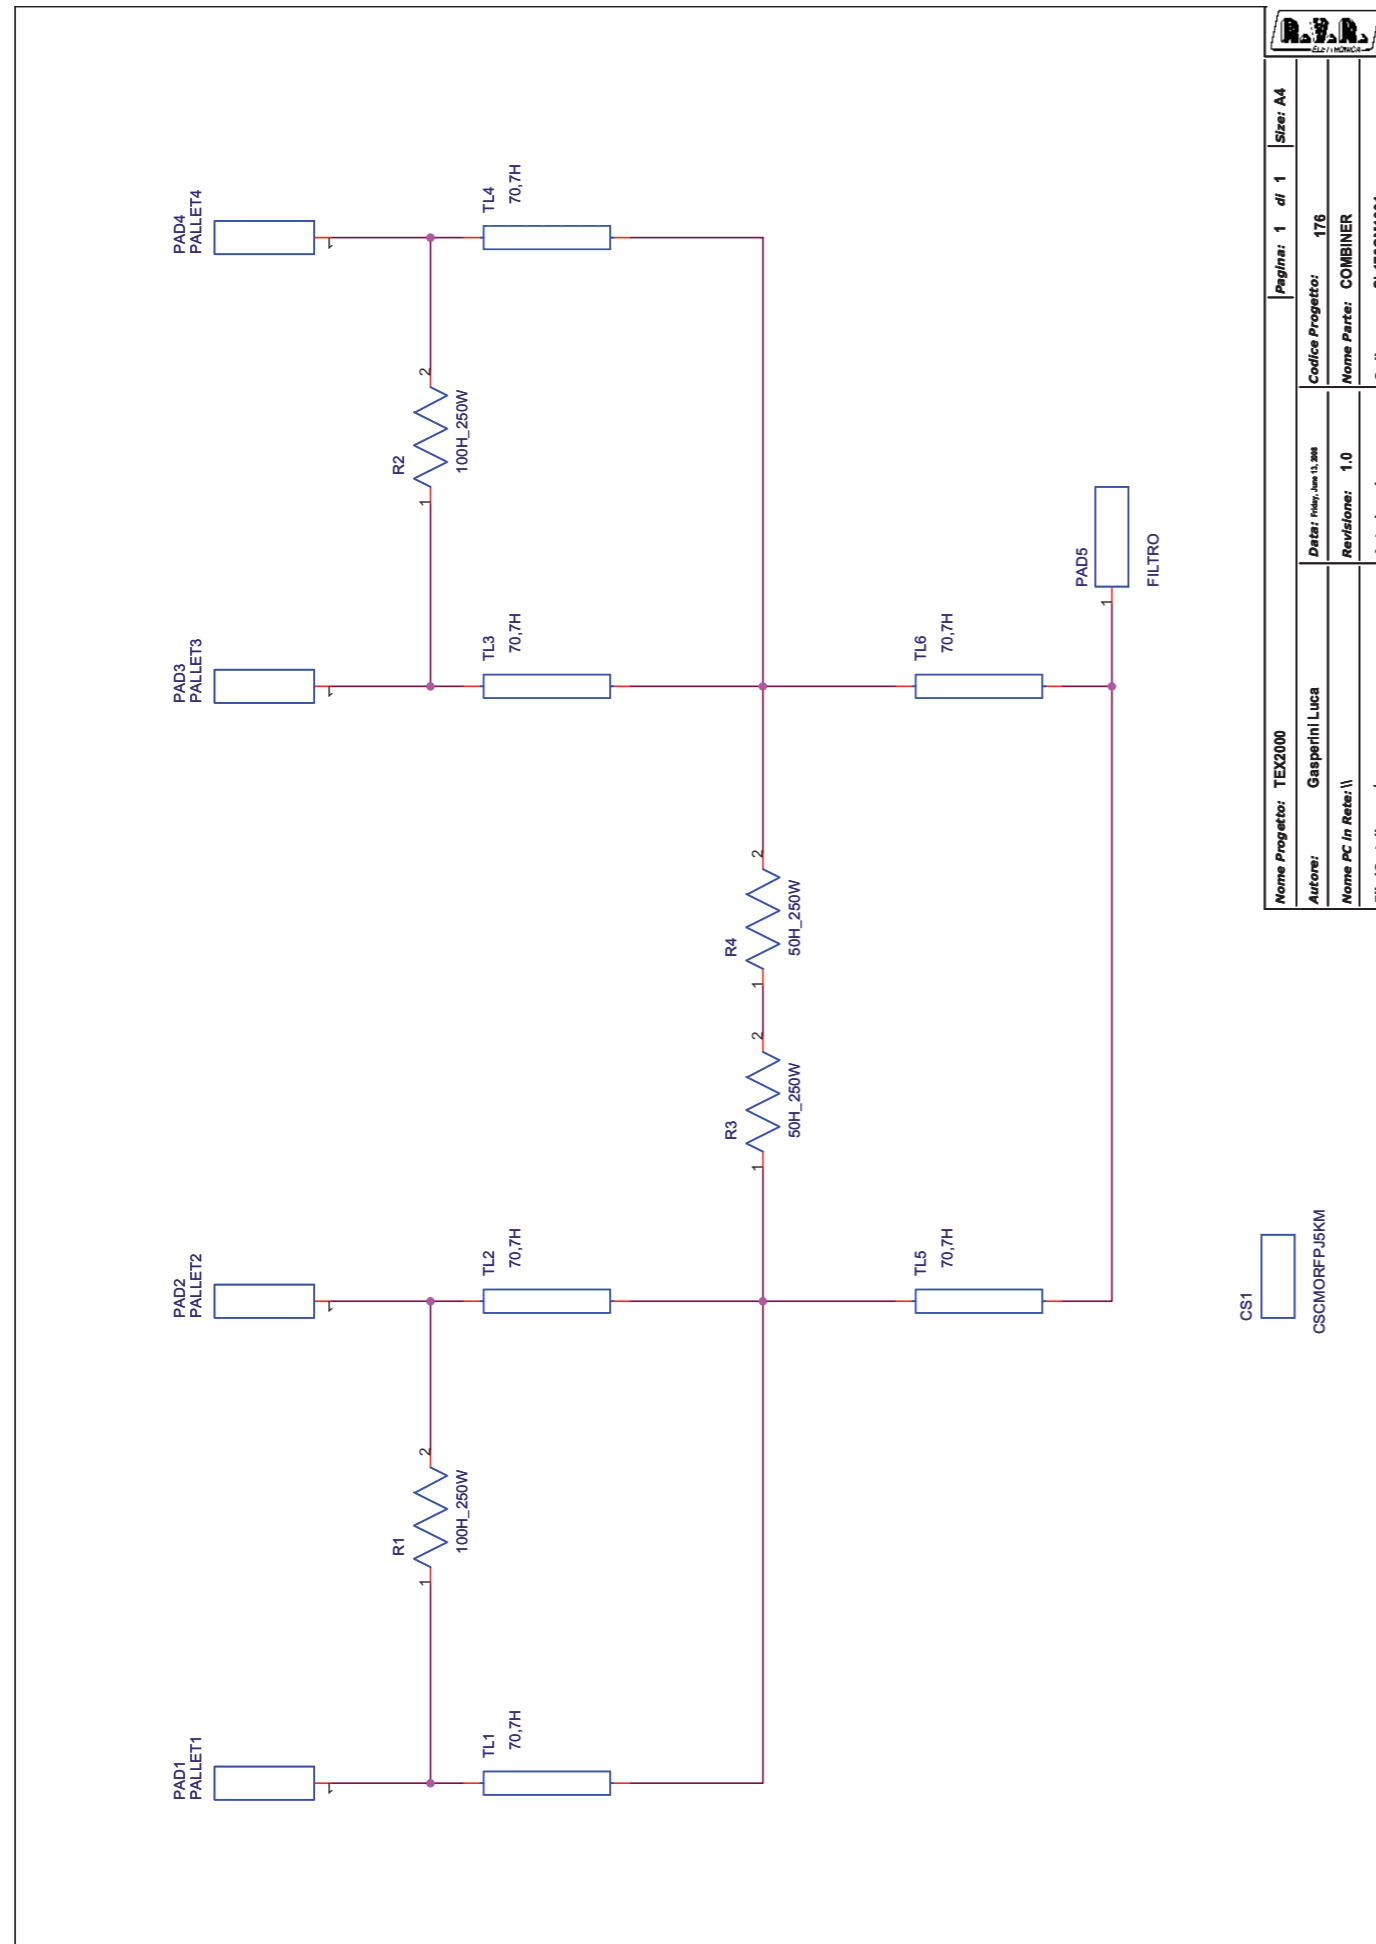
PAD4
PALLET4

TL4
70,7H

R2
100H_250W
2
1

PAD3
PALLET3

TL3
70,7H

TL6
70,7H

PAD5
FILTRO
1

R4
50H_250W
2
1

R3
50H_250W
2
1

PAD2
PALLET2

TL2
70,7H

TL5
70,7H

R1
100H_250W
2
1

PAD1
PALLET1

TL1
70,7H

CS1
CSCMORFPJ5KM

R.V.R. ELETTRONICA

Nome Progetto: TEX2000
Autore: Gasperini Luca
Nome PC in Rete: \\
Data: Friday, June 13, 2008
Revisione: 1.0
Pagina: 1 di 1
Size: A4
Codice Progetto: 176
Nome Parte: COMBINER